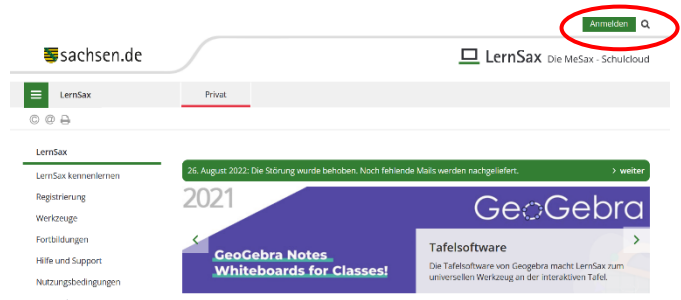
Anmelden

sachsen.de

LernSax Die MeSax - Schulcloud

LernSax

Privat

LernSax

LernSax kennenlernen

Registrierung

Werkzeuge

Fortbildungen

Hilfe und Support

Nutzungsbedingungen

26. August 2022: Die Störung wurde behoben. Noch fehlende Mails werden nachgeliefert.

› weiter

2021

GeoGebra

GeoGebra Notes Whiteboards for Classes!

Tafelsoftware

Die Tafelsoftware von Geogebra macht LernSax zum universellen Werkzeug an der interaktiven Tafel.